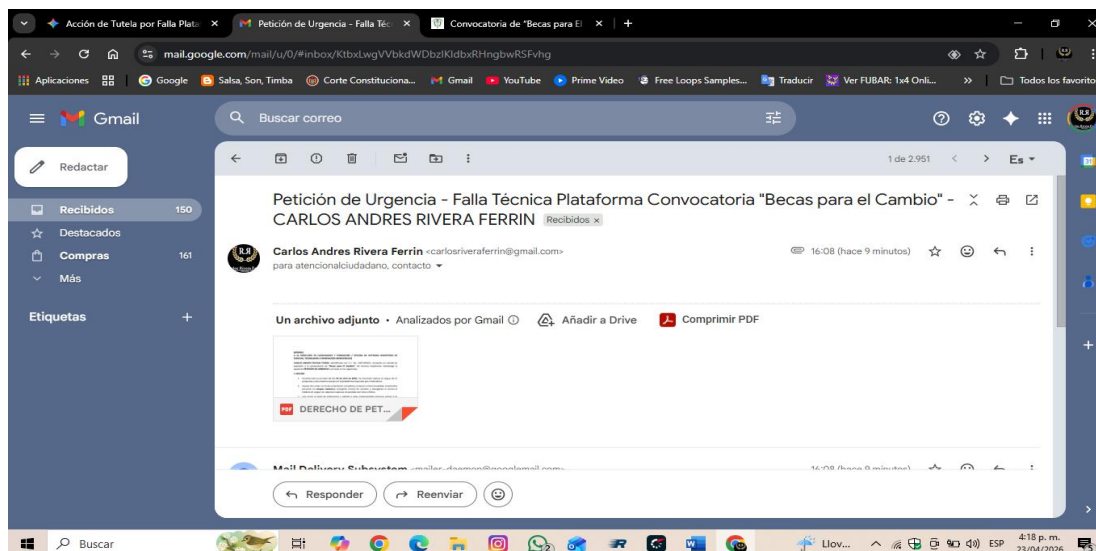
Acción de Tutela por Falla Plata ×
Petición de Urgencia - Falla Téc ×
Convocatoria de "Becas para El ×
+

mail.google.com/mail/u/0/#inbox/KtbxLwgVVbkdWDbzlKldbxRHngbwRSFvhg

Aplicaciones
Google
Salsa, Son, Timba
Corte Constituciona...
Gmail
YouTube
Prime Video
Free Loops Samples...
Traducir
Ver FUBAR: 1x4 Onli...
»
Todos los favorito

Gmail
Buscar correo

Redactar
Recibidos 150
Destacados
Compras 161
Más
Etiquetas +

1 de 2.951
Es

Petición de Urgencia - Falla Técnica Plataforma Convocatoria "Becas para el Cambio" - CARLOS ANDRES RIVERA FERRIN Recibidos ×

Carlos Andres Rivera Ferrin <carlosriveraferrin@gmail.com>
para atencionalciudadano, contacto
16:08 (hace 9 minutos)

Un archivo adjunto • Analizados por Gmail
Añadir a Drive
Comprimir PDF

DERECHO DE PET...

Mail Delivery Subsystem <mailer-daemon@googlemail.com>
16:08 (hace 9 minutos)

Responder
Reenviar

Buscar
Llov...
ESP
4:18 p. m.
23/04/2026